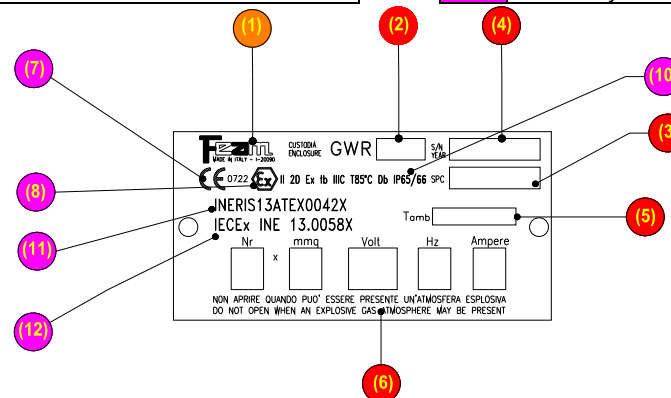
(1)
(2)
(4)
(10)
(7)
(3)
(8)
(11)
(5)
(12)
(6)

Feam
MADE IN ITALY - I-20090
CUSTODIA ENCLOSURE GWR
S/N YEAR
CE 0722 Ex II 2D Ex tb IIIC T85°C Db IP65/66
SPC
INERIS13ATEX0042X
IECEx INE 13.0058X
Tamb
Nr x mmq Volt Hz Ampere
NON APRIRE QUANDO PUO' ESSERE PRESENTE UN'ATMOSFERA ESPLOSIVA
DO NOT OPEN WHEN AN EXPLOSIVE GAS ATMOSPHERE MAY BE PRESENT